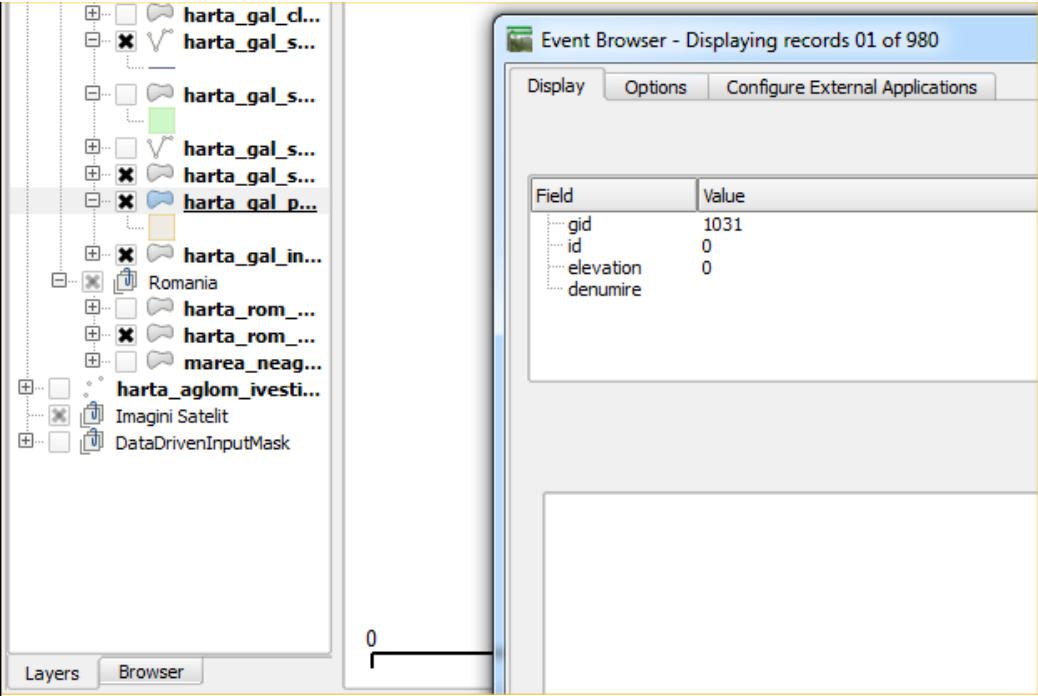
harta_gal_cl...
harta_gal_s...
harta_gal_s...
harta_gal_s...
harta_gal_s...
harta_gal_p...
harta_gal_in...
Romania
harta_rom_...
harta_rom_...
marea_neag...
harta_aglom_ivesti...
Imagini Satelit
DataDrivenInputMask

Layers | Browser

0

Event Browser - Displaying records 01 of 980

Display | Options | Configure External Applications

| Field | Value |
|---|---|
| gid | 1031 |
| id | 0 |
| elevation | 0 |
| denumire | |